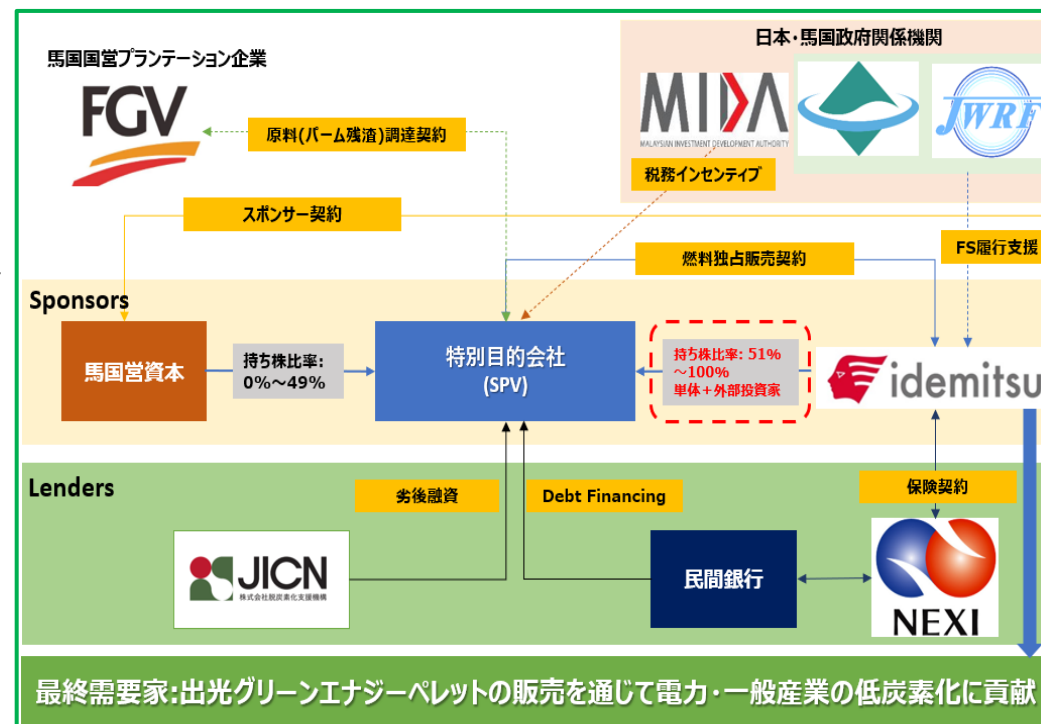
馬国国営プランテーション企業

FGV

日本・馬国政府関係機関

MIDA
MALAYSIAN INVESTMENT DEVELOPMENT AUTHORITY

JWRF

原料(パーム残渣)調達契約

税務インセンティブ

スポンサー契約

燃料独占販売契約

FS履行支援

Sponsors

馬国営資本

持ち株比率:
0%～49%

特別目的会社
(SPV)

持ち株比率: 51%
～100%
単体＋外部投資家

idemitsu

Lenders

劣後融資

Debt Financing

保険契約

JICN
株式会社脱炭素化支援機構

民間銀行

NEXI

最終需要家:出光グリーンエナジーペレットの販売を通じて電力・一般産業の低炭素化に貢献